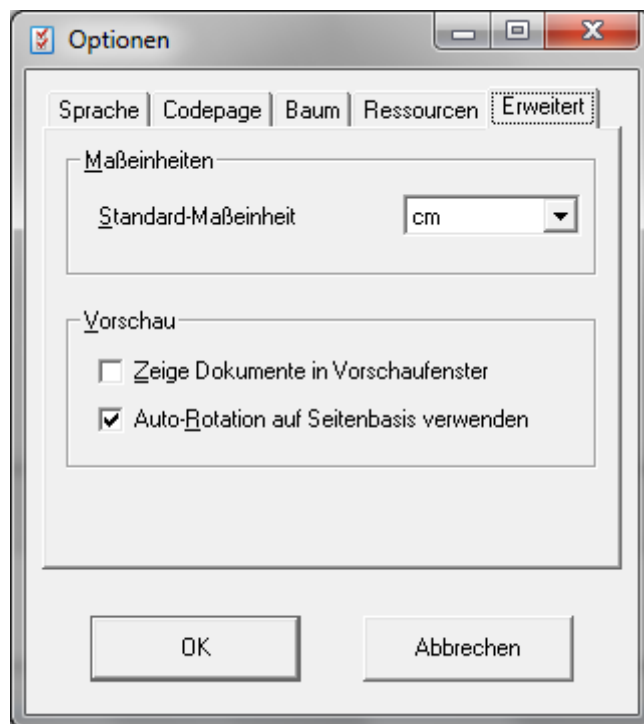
Optionen

Sprache | Codepage | Baum | Ressourcen | Erweitert

Maßeinheiten

Standard-Maßeinheit cm

Vorschau

Zeige Dokumente in Vorschaufenster

Auto-Rotation auf Seitenbasis verwenden

OK

Abbrechen